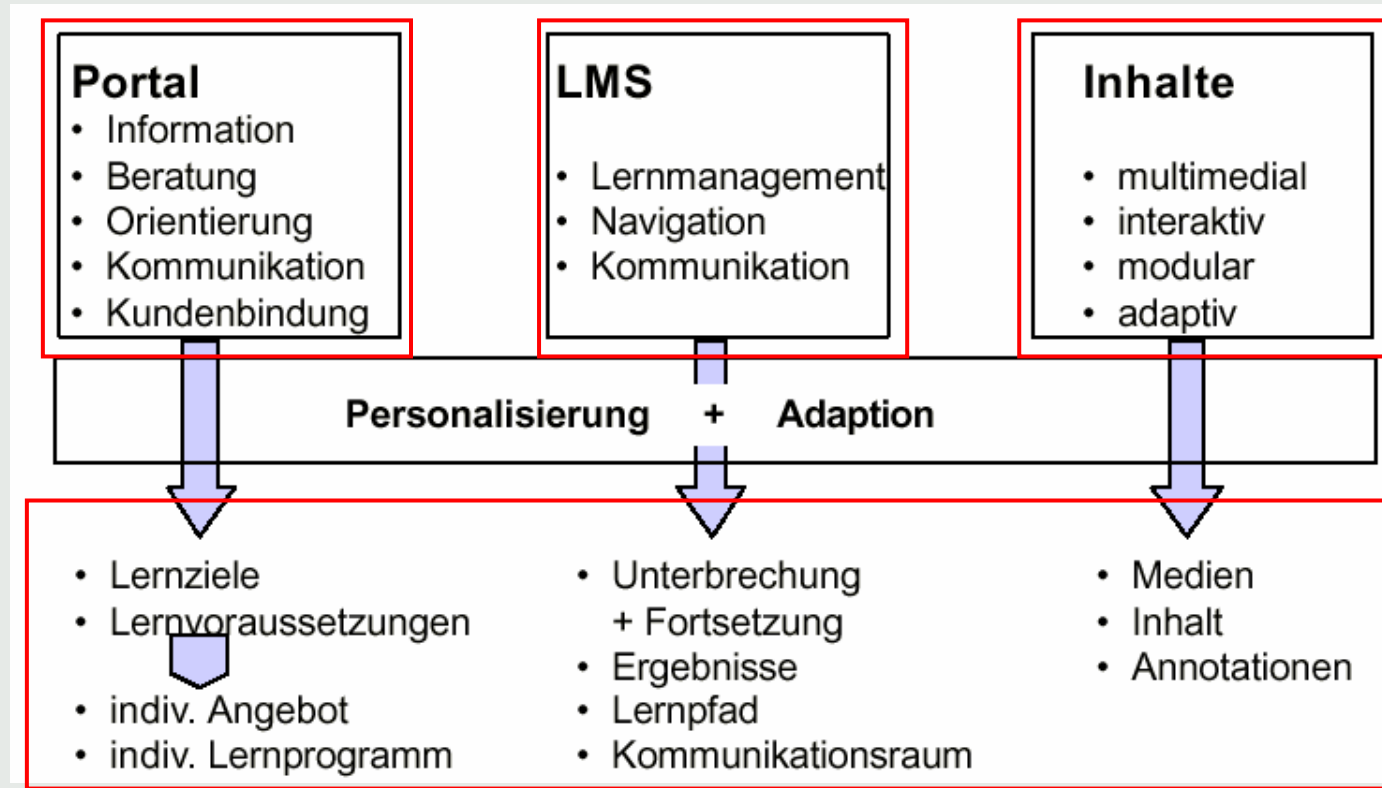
Portal
- Information
- Beratung
- Orientierung
- Kommunikation
- Kundenbindung

LMS
- Lernmanagement
- Navigation
- Kommunikation

Inhalte
- multimedial
- interaktiv
- modular
- adaptiv

Personalisierung + Adaption

- Lernziele
- Lernvoraussetzungen
- indiv. Angebot
- indiv. Lernprogramm

- Unterbrechung + Fortsetzung
- Ergebnisse
- Lernpfad
- Kommunikationsraum

- Medien
- Inhalt
- Annotationen